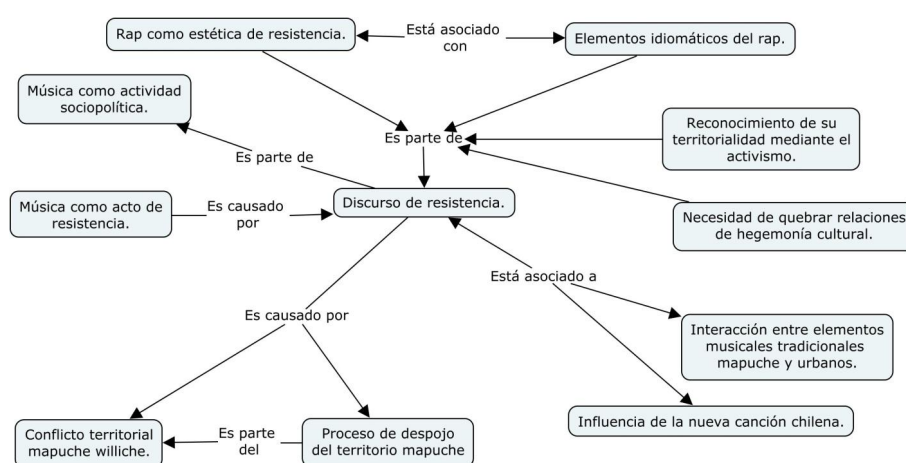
Rap como estética de resistencia.

Está asociado con

Elementos idiomáticos del rap.

Música como actividad sociopolítica.

Es parte de

Reconocimiento de su territorialidad mediante el activismo.

Es parte de

Música como acto de resistencia.

Es causado por

Discurso de resistencia.

Necesidad de quebrar relaciones de hegemonía cultural.

Está asociado a

Es causado por

Interacción entre elementos musicales tradicionales mapuche y urbanos.

Influencia de la nueva canción chilena.

Conflicto territorial mapuche williche.

Es parte del

Proceso de despojo del territorio mapuche